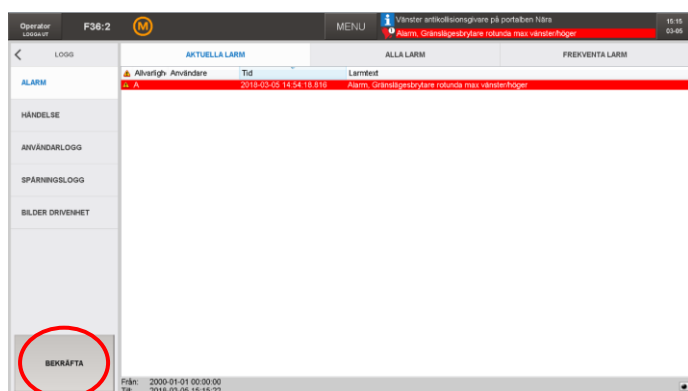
Operator
LOGGA UT
F36:2
M
MENU
Vänster antikollisionsgivare på portalben Nära
Alarm, Gränslägesbrytare rotunda max vänster/höger
15:15
03-05

LOGG
AKTUELLA LARM
ALLA LARM
FREKVENTA LARM

ALARM
HÄNDELSE
ANVÄNDARLOGG
SPÅRNINGSLOGG
BILDER DRIVENHET

| Allvarligh | Användare | Tid | Larmtext |
|---|---|---|---|
| A | | 2018-03-05 14:54:18.816 | Alarm, Gränslägesbrytare rotunda max vänster/höger |

BEKRÄFTA

Från: 2000-01-01 00:00:00
Till: 2018-03-05 15:15:22